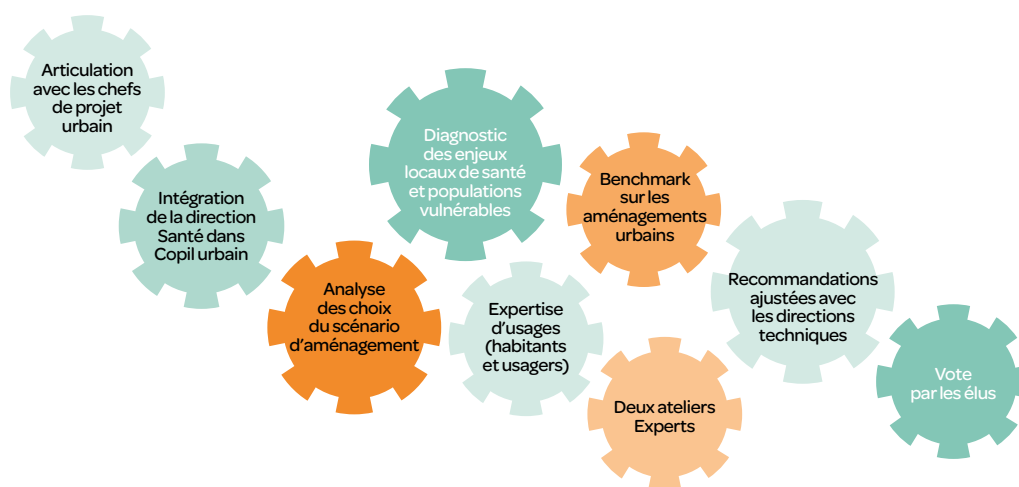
Articulation avec les chefs de projet urbain

Intégration de la direction Santé dans Copil urbain

Analyse des choix du scénario d'aménagement

Diagnostic des enjeux locaux de santé et populations vulnérables

Expertise d'usages (habitants et usagers)

Benchmark sur les aménagements urbains

Deux ateliers Experts

Recommandations ajustées avec les directions techniques

Vote par les élus